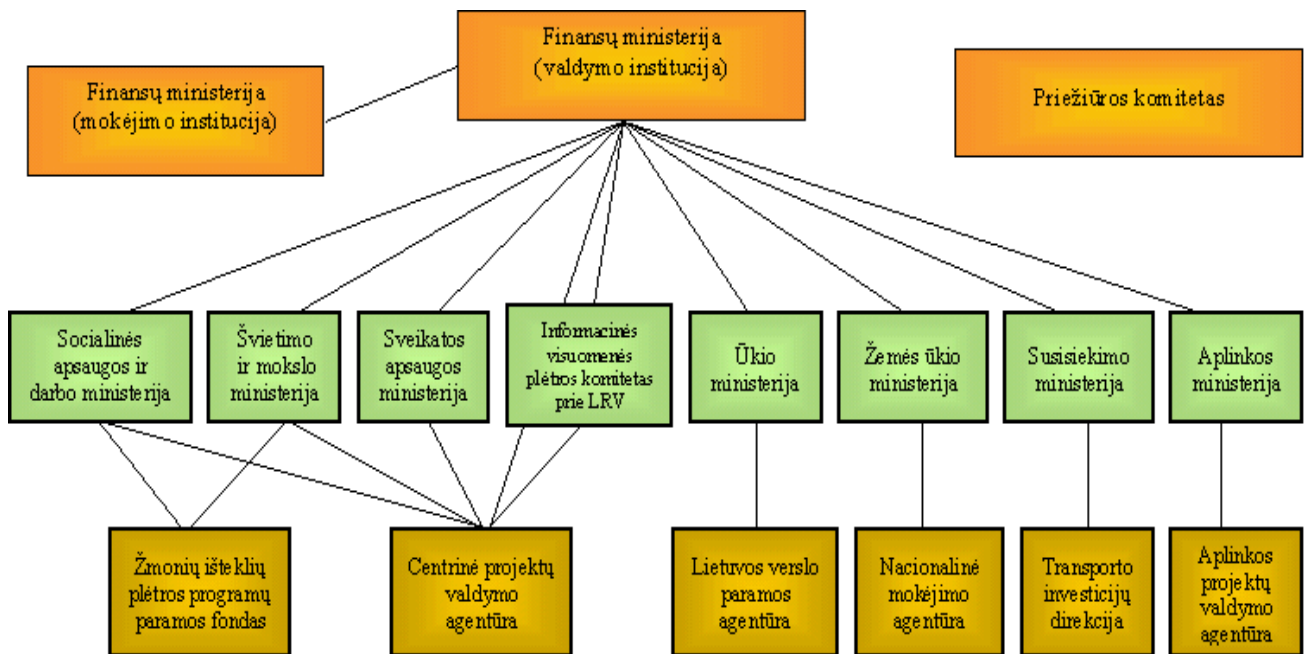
Finansų ministerija (valdymo institucija)

Finansų ministerija (mokėjimo institucija)

Priežiūros komitetas

Socialinės apsaugos ir darbo ministerija

Švietimo ir mokslo ministerija

Sveikatos apsaugos ministerija

Informacinės visuomenės plėtros komitetas prie LRV

Ūkio ministerija

Žemės ūkio ministerija

Susisiekimo ministerija

Aplinkos ministerija

Žmonių išteklių plėtros programų paramos fondas

Centrinė projektų valdymo agentūra

Lietuvos verslo paramos agentūra

Nacionalinė mokėjimo agentūra

Transporto investicijų direkcija

Aplinkos projektų valdymo agentūra